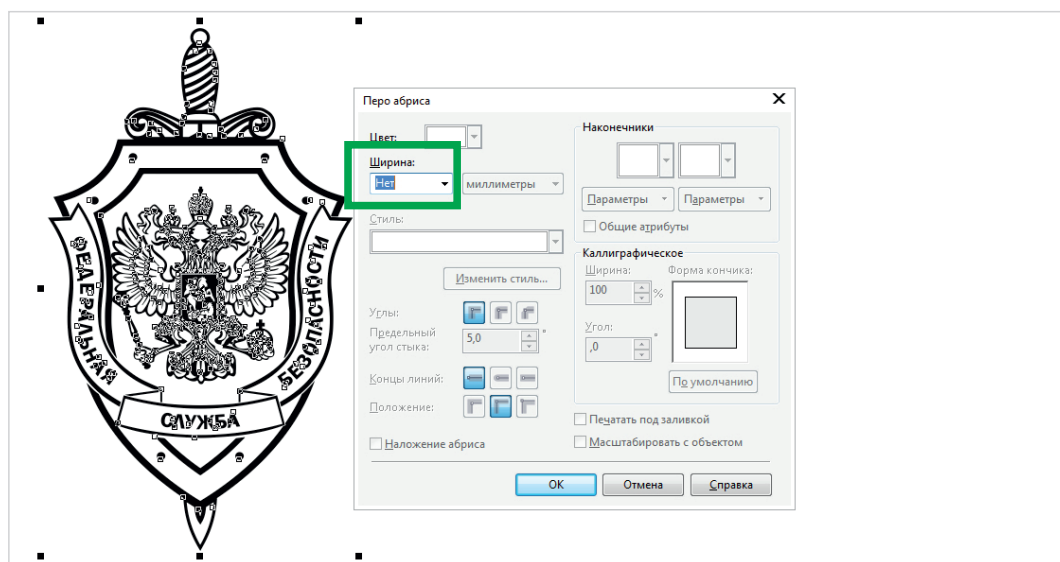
ФЕДЕРАЛЬНАЯ БЕЗОПАСНОСТИ
СЛУЖБА

Перо абриса

Цвет:
Ширина:
Нет
миллиметры
Стиль:
Изменить стиль...
Углы:
Предельный угол стыка:
5,0
Концы линий:
Положение:
Наложение абриса

Наконечники
Параметры
Параметры
Общие атрибуты

Каллиграфическое
Ширина:
100
%
Форма кончика:
Угол:
,0
°
По умолчанию
Печатать под заливкой
Масштабировать с объектом

OK
Отмена
Справка